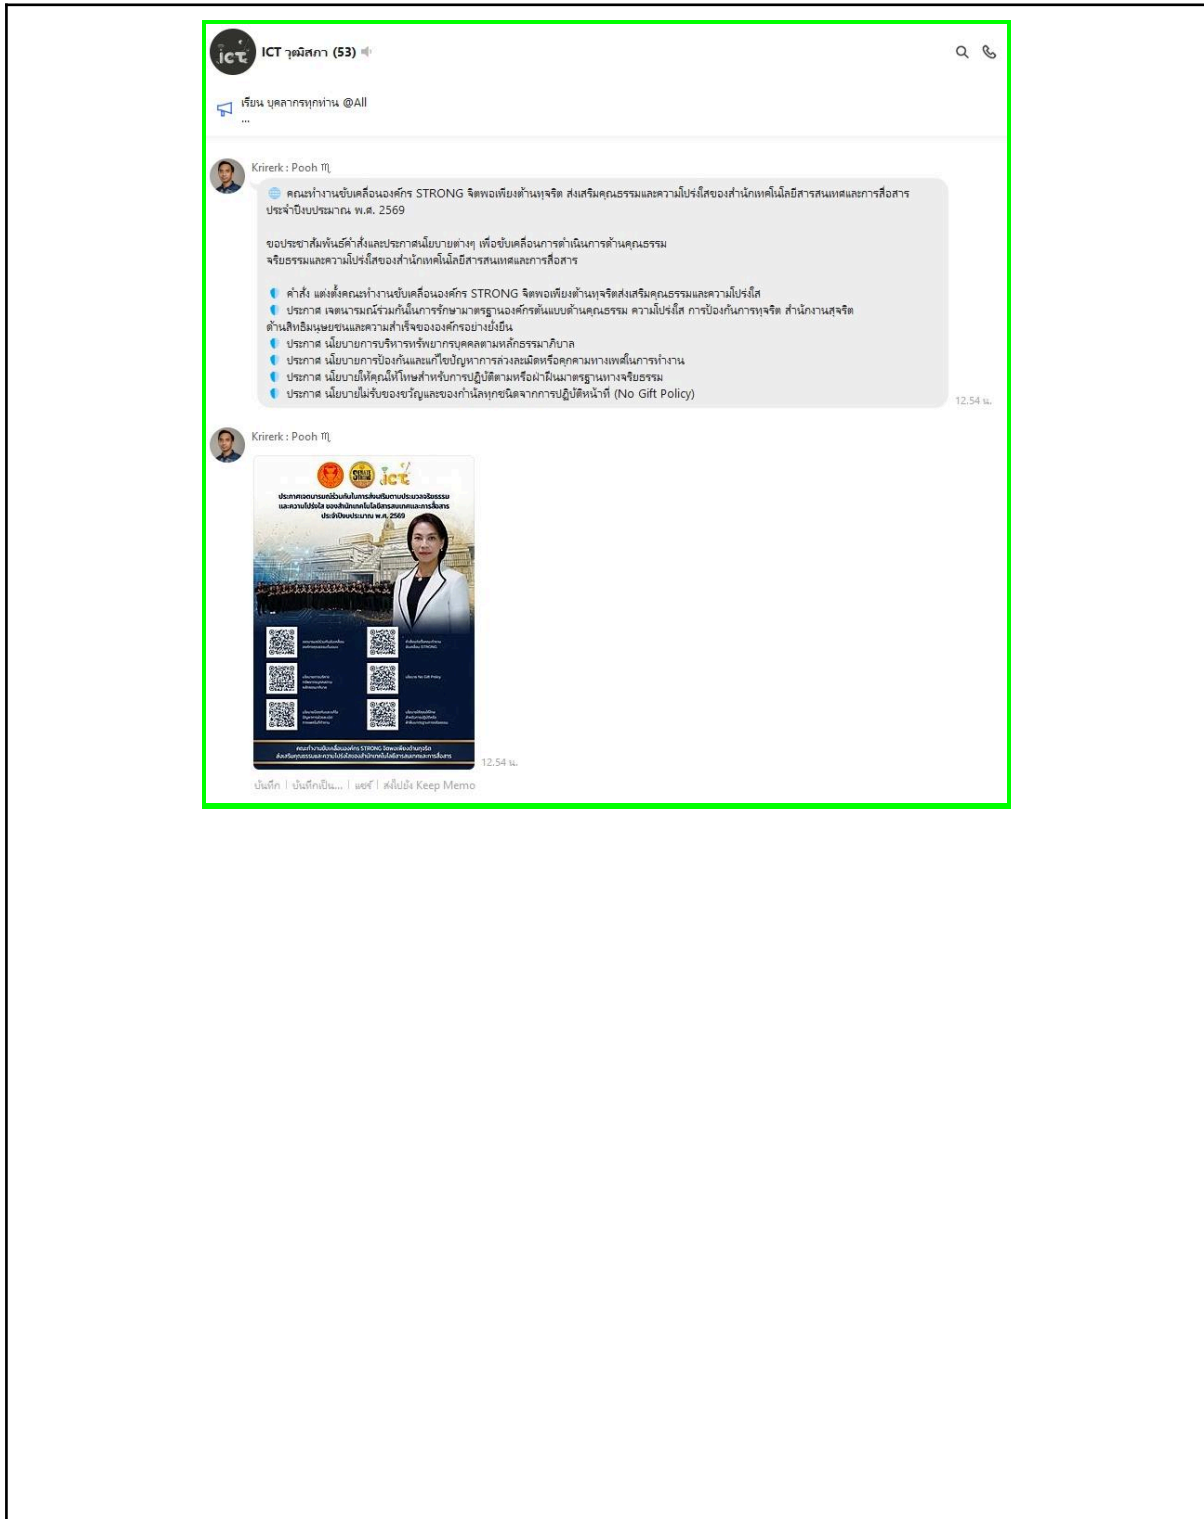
ICT วุฒิสภา (53)

เรียน บุคลากรทุกท่าน @All
...

Krirerk : Pooh ♏

คณะทำงานขับเคลื่อนองค์กร STRONG จิตพอเพียงต้านทุจริต ส่งเสริมคุณธรรมและความโปร่งใสของสำนักเทคโนโลยีสารสนเทศและการสื่อสาร ประจำปีงบประมาณ พ.ศ. 2569

ขอประชาสัมพันธ์คำสั่งและประกาศนโยบายต่างๆ เพื่อขับเคลื่อนการดำเนินการด้านคุณธรรม จริยธรรมและความโปร่งใสของสำนักเทคโนโลยีสารสนเทศและการสื่อสาร

คำสั่ง แต่งตั้งคณะทำงานขับเคลื่อนองค์กร STRONG จิตพอเพียงต้านทุจริตส่งเสริมคุณธรรมและความโปร่งใส
ประกาศ เจตนารมณ์ร่วมกันในการรักษามาตรฐานองค์กรต้นแบบด้านคุณธรรม ความโปร่งใส การป้องกันการทุจริต สำนักงานสุจริต ด้านสิทธิมนุษยชนและความสำเร็จขององค์กรอย่างยั่งยืน
ประกาศ นโยบายการบริหารทรัพยากรบุคคลตามหลักธรรมาภิบาล
ประกาศ นโยบายการป้องกันและแก้ไขปัญหาการล่วงละเมิดหรือคุกคามทางเพศในการทำงาน
ประกาศ นโยบายให้คุณให้โทษสำหรับการปฏิบัติตามหรือฝ่าฝืนมาตรฐานทางจริยธรรม
ประกาศ นโยบายไม่รับของขวัญและของกำนัลทุกชนิดจากการปฏิบัติหน้าที่ (No Gift Policy)

12.54 น.

Krirerk : Pooh ♏

ICT

ประกาศเจตนารมณ์ร่วมกันในการส่งเสริมตามประมวลจริยธรรม และความโปร่งใส ของสำนักเทคโนโลยีสารสนเทศและการสื่อสาร ประจำปีงบประมาณ พ.ศ. 2569

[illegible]

คณะทำงานขับเคลื่อนองค์กร STRONG จิตพอเพียงต้านทุจริต ส่งเสริมคุณธรรมและความโปร่งใสของสำนักเทคโนโลยีสารสนเทศและการสื่อสาร

12.54 น.

บันทึก | บันทึกเป็น... | แชร์ | ส่งไปยัง Keep Memo